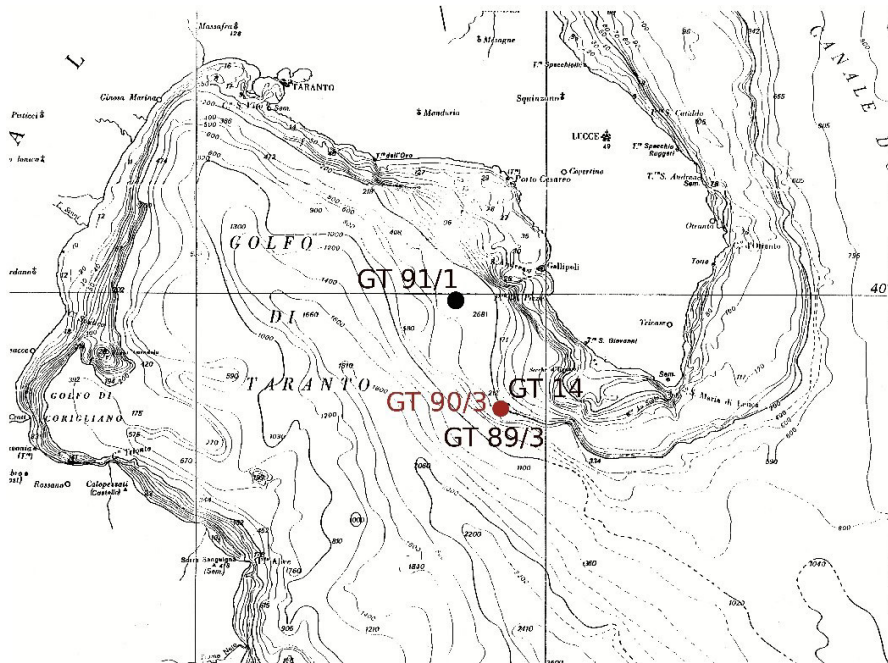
Massafra
TARANTO
Ginosa Marina
Manduria
Squinzano
LECCE
Gallipoli
Porto Cesareo
Copertino
Otranto
Tricase
GOLFO
DI
TARANTO
GOLFO DI CORIGLIANO
Rossano
Calopezzati
CANALE D
GT 91/1
GT 90/3
GT 14
GT 89/3
40
S. Maria di Leuca
Ugento
Cirò
Sam.
1200
1400
1660
1610
1000
2681
2200
1840
2410
1100
1060
900
600
800
200
100
500
35
96
17
28
171
785
605
665
842
590
Pisticci
Policoro
Metaponto
Lanao